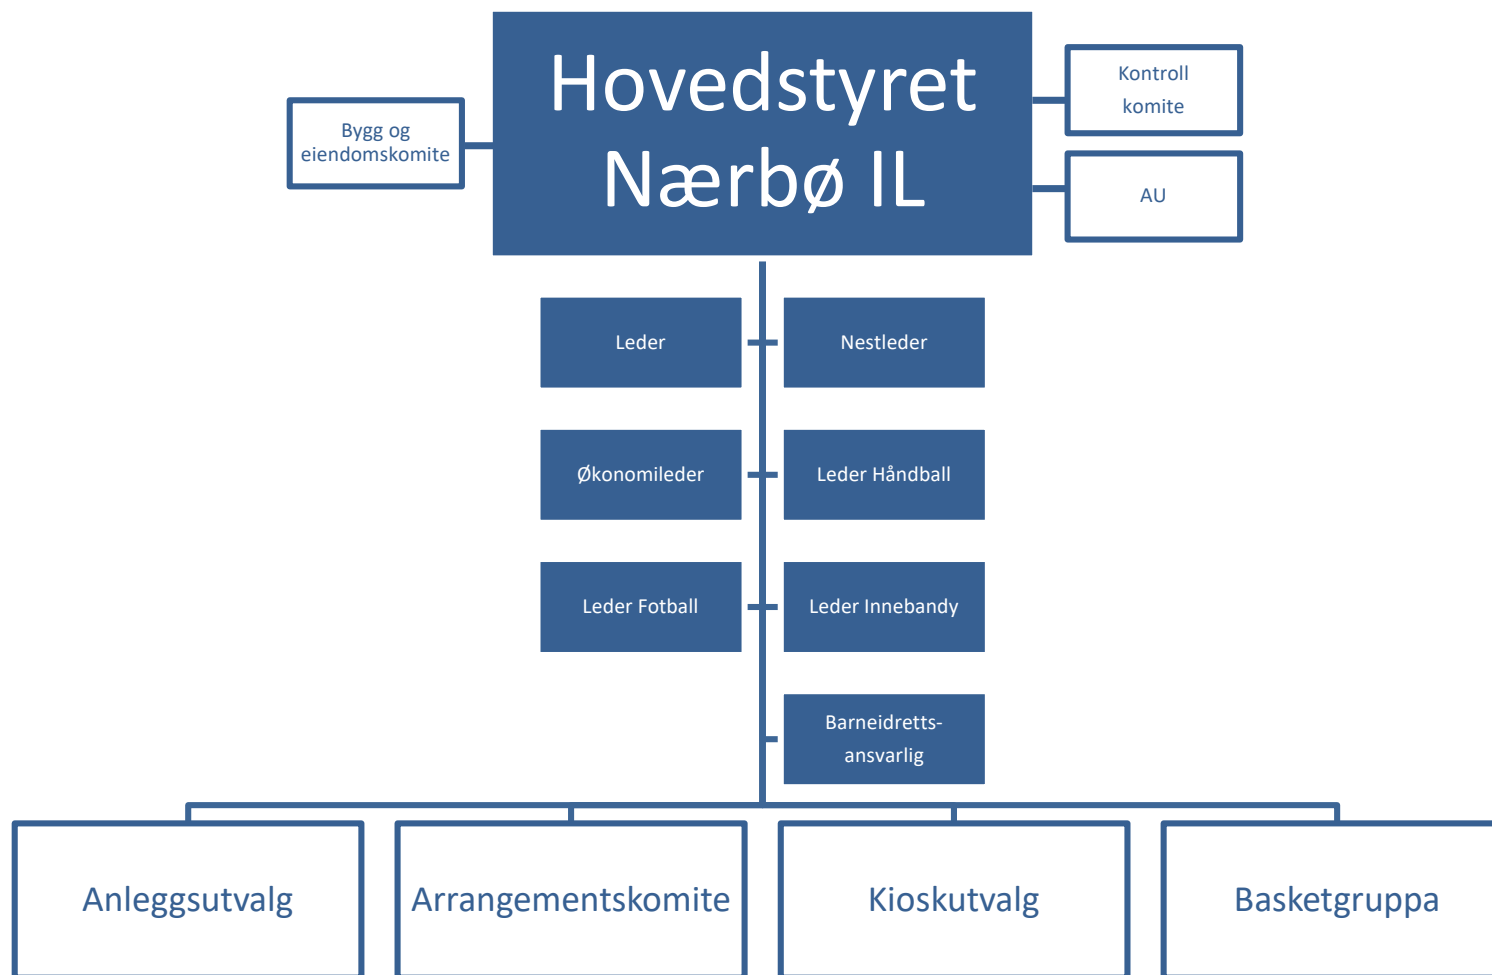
Bygg og eiendomskomite

Hovedstyret Nærbø IL

Kontroll komite

AU

Leder

Nestleder

Økonomileder

Leder Håndball

Leder Fotball

Leder Innebandy

Barneidrettsansvarlig

Anleggsutvalg

Arrangementskomite

Kioskutvalg

Basketgruppa